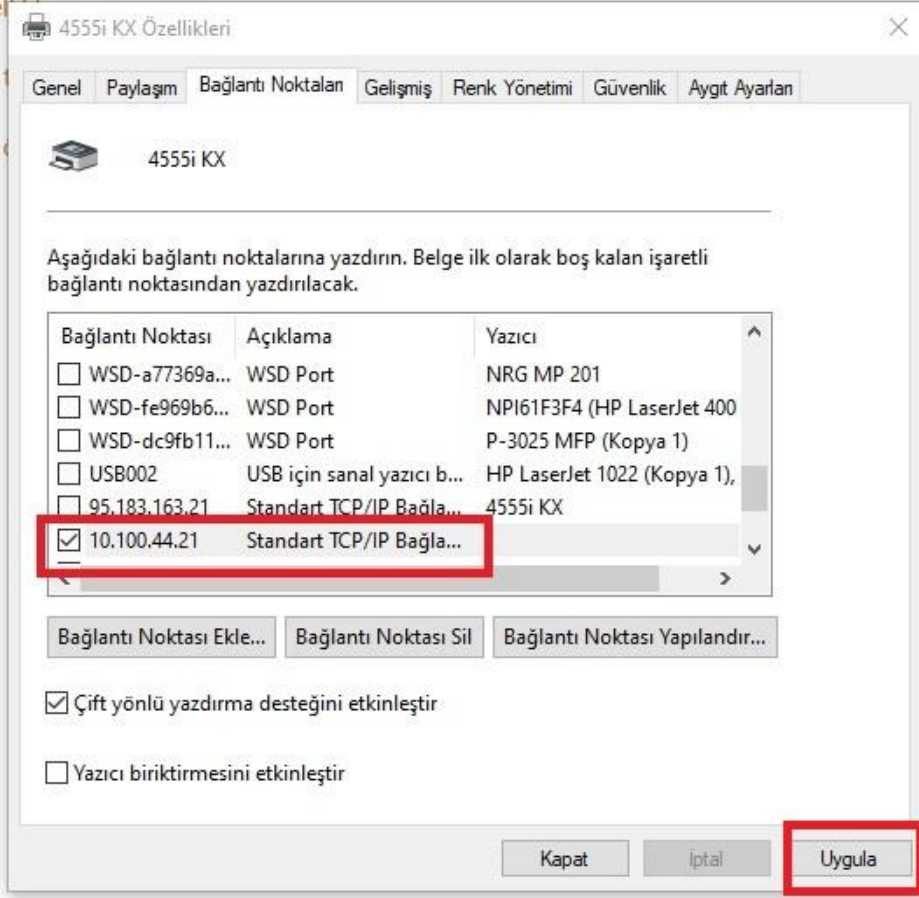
4555i KX Özellikleri

Genel | Paylaşım | Bağlantı Noktaları | Gelişmiş | Renk Yönetimi | Güvenlik | Aygıt Ayarları

4555i KX

Aşağıdaki bağlantı noktalarına yazdırın. Belge ilk olarak boş kalan işaretli bağlantı noktasından yazdırılacak.

| Bağlantı Noktası | Açıklama | Yazıcı |
|---|---|---|
| WSD-a77369a... | WSD Port | NRG MP 201 |
| WSD-fe969b6... | WSD Port | NPI61F3F4 (HP LaserJet 400 |
| WSD-dc9fb11... | WSD Port | P-3025 MFP (Kopya 1) |
| USB002 | USB için sanal yazıcı b... | HP LaserJet 1022 (Kopya 1), |
| 95.183.163.21 | Standart TCP/IP Bağla... | 4555i KX |
| 10.100.44.21 | Standart TCP/IP Bağla... | |

Bağlantı Noktası Ekle... | Bağlantı Noktası Sil | Bağlantı Noktası Yapılandır...

Çift yönlü yazdırma desteğini etkinleştir

Yazıcı biriktirmesini etkinleştir

Kapat | İptal | Uygula